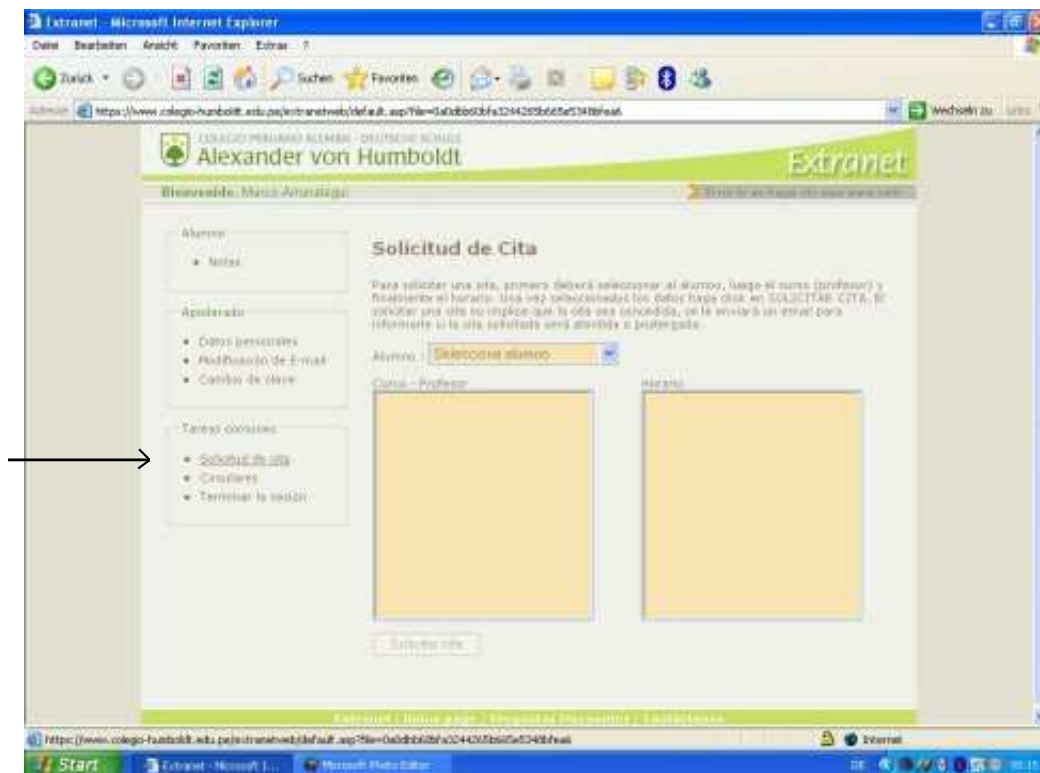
Extranet - Microsoft Internet Explorer

Datei Bearbeiten Ansicht Favoriten Extras ?

Zurück Suchen Favoriten

Adresse https://www.colegio-humboldt.edu.pe/extranetweb/default.asp?file=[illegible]

Wechseln zu Links

COLEGIO PERUANO ALEMÁN · DEUTSCHE SCHULE
Alexander von Humboldt

Extranet

Bienvenido: Mario Amunátegui

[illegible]

Alumno
• Notas

Apoderado
• Datos personales
• Modificación de E-mail
• Cambio de clave

Tareas comunes
• Solicitud de cita
• Circulares
• Terminar la sesión

Solicitud de Cita

Para solicitar una cita, primero deberá seleccionar al alumno, luego el curso (profesor) y finalmente el horario. Una vez seleccionados los datos haga click en SOLICITAR CITA. El solicitar una cita no implica que la cita sea concedida, se le enviará un email para informarle si la cita solicitada será atendida o postergada.

Alumno: Seleccione alumno

Curso - Profesor

Horario

Solicitar cita

Extranet | Home page | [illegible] | Contáctenos

https://www.colegio-humboldt.edu.pe/extranetweb/default.asp?file=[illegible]

Internet

Start Extranet - Microsoft I... Microsoft Photo Editor